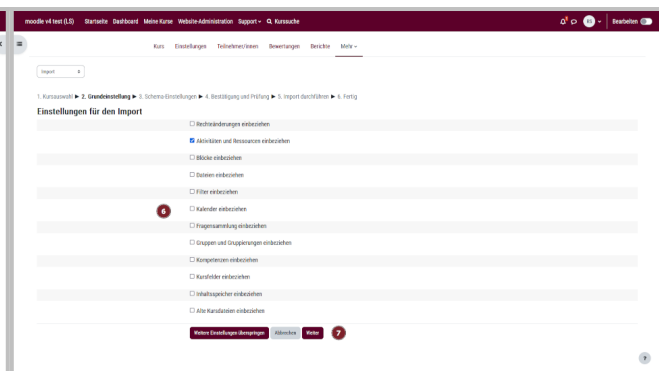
moodle v4 test (LS) Startseite Dashboard Meine Kurse Website-Administration Support Kurssuche

Bearbeiten

Kurs Einstellungen Teilnehmer/innen Bewertungen Berichte Mehr

Import

1. Kursauswahl ► 2. Grundeinstellung ► 3. Schema-Einstellungen ► 4. Bestätigung und Prüfung ► 5. Import durchführen ► 6. Fertig

Einstellungen für den Import

☐ Rechteänderungen einbeziehen

☑ Aktivitäten und Ressourcen einbeziehen

☐ Blöcke einbeziehen

☐ Dateien einbeziehen

☐ Filter einbeziehen

6

☐ Kalender einbeziehen

☐ Fragensammlung einbeziehen

☐ Gruppen und Gruppierungen einbeziehen

☐ Kompetenzen einbeziehen

☐ Kursfelder einbeziehen

☐ Inhaltsspeicher einbeziehen

☐ Alte Kursdateien einbeziehen

Weitere Einstellungen überspringen Abbrechen Weiter 7

?